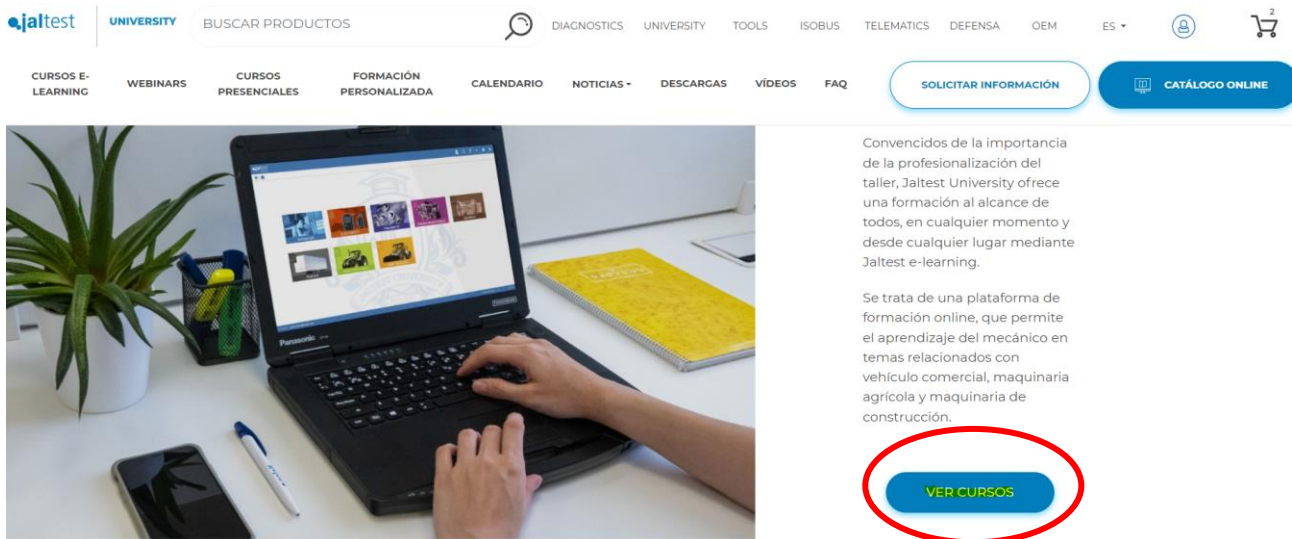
jaltest UNIVERSITY BUSCAR PRODUCTOS DIAGNOSTICS UNIVERSITY TOOLS ISOBUS TELEMATICS DEFENSA OEM ES 2

CURSOS E-LEARNING WEBINARS CURSOS PRESENCIALES FORMACIÓN PERSONALIZADA CALENDARIO NOTICIAS DESCARGAS VÍDEOS FAQ SOLICITAR INFORMACIÓN CATÁLOGO ONLINE

Convencidos de la importancia de la profesionalización del taller, Jaltest University ofrece una formación al alcance de todos, en cualquier momento y desde cualquier lugar mediante Jaltest e-learning.

Se trata de una plataforma de formación online, que permite el aprendizaje del mecánico en temas relacionados con vehículo comercial, maquinaria agrícola y maquinaria de construcción.

VER CURSOS